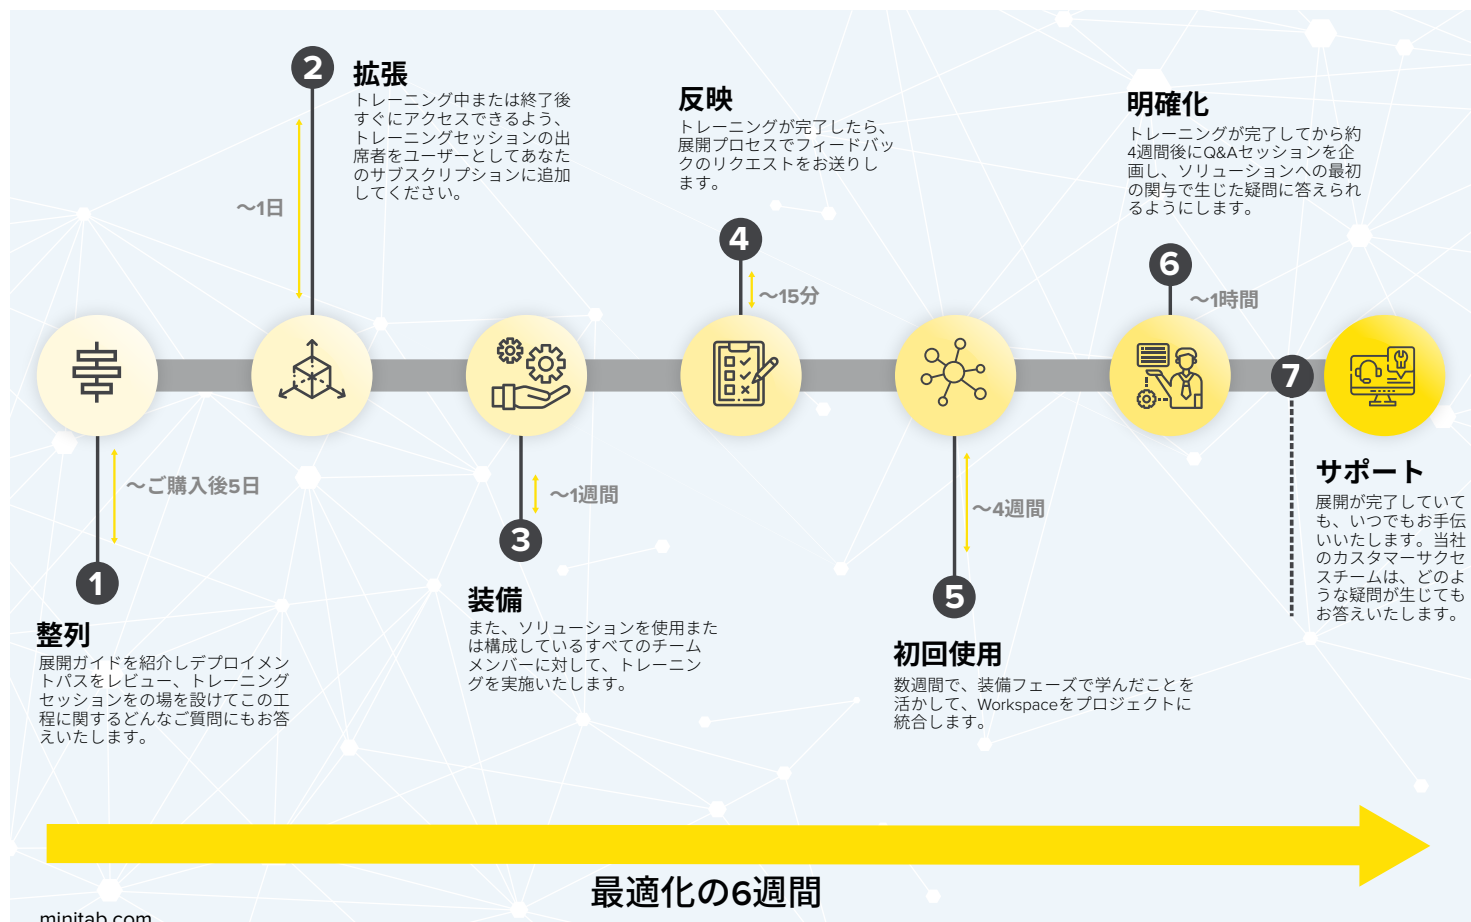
2

拡張

トレーニング中または終了後すぐにアクセスできるよう、トレーニングセッションの出席者をユーザーとしてあなたのサブスクリプションに追加してください。

〜1日

反映

トレーニングが完了したら、展開プロセスでフィードバックのリクエストをお送りします。

4

〜15分

明確化

トレーニングが完了してから約4週間後にQ&Aセッションを企画し、ソリューションへの最初の関与で生じた疑問に答えられるようにします。

6

〜1時間

7

〜ご購入後5日

1

整列

展開ガイドを紹介しデプロイメントパスをレビュー、トレーニングセッションをの場を設けてこの工程に関するどんなご質問にもお答えいたします。

〜1週間

3

装備

また、ソリューションを使用または構成しているすべてのチームメンバーに対して、トレーニングを実施いたします。

〜4週間

5

初回使用

数週間で、装備フェーズで学んだことを活かして、Workspaceをプロジェクトに統合します。

サポート

展開が完了していても、いつでもお手伝いいたします。当社のカスタマーサクセスチームは、どのような疑問が生じてもお答えいたします。

最適化の6週間

minitab.com